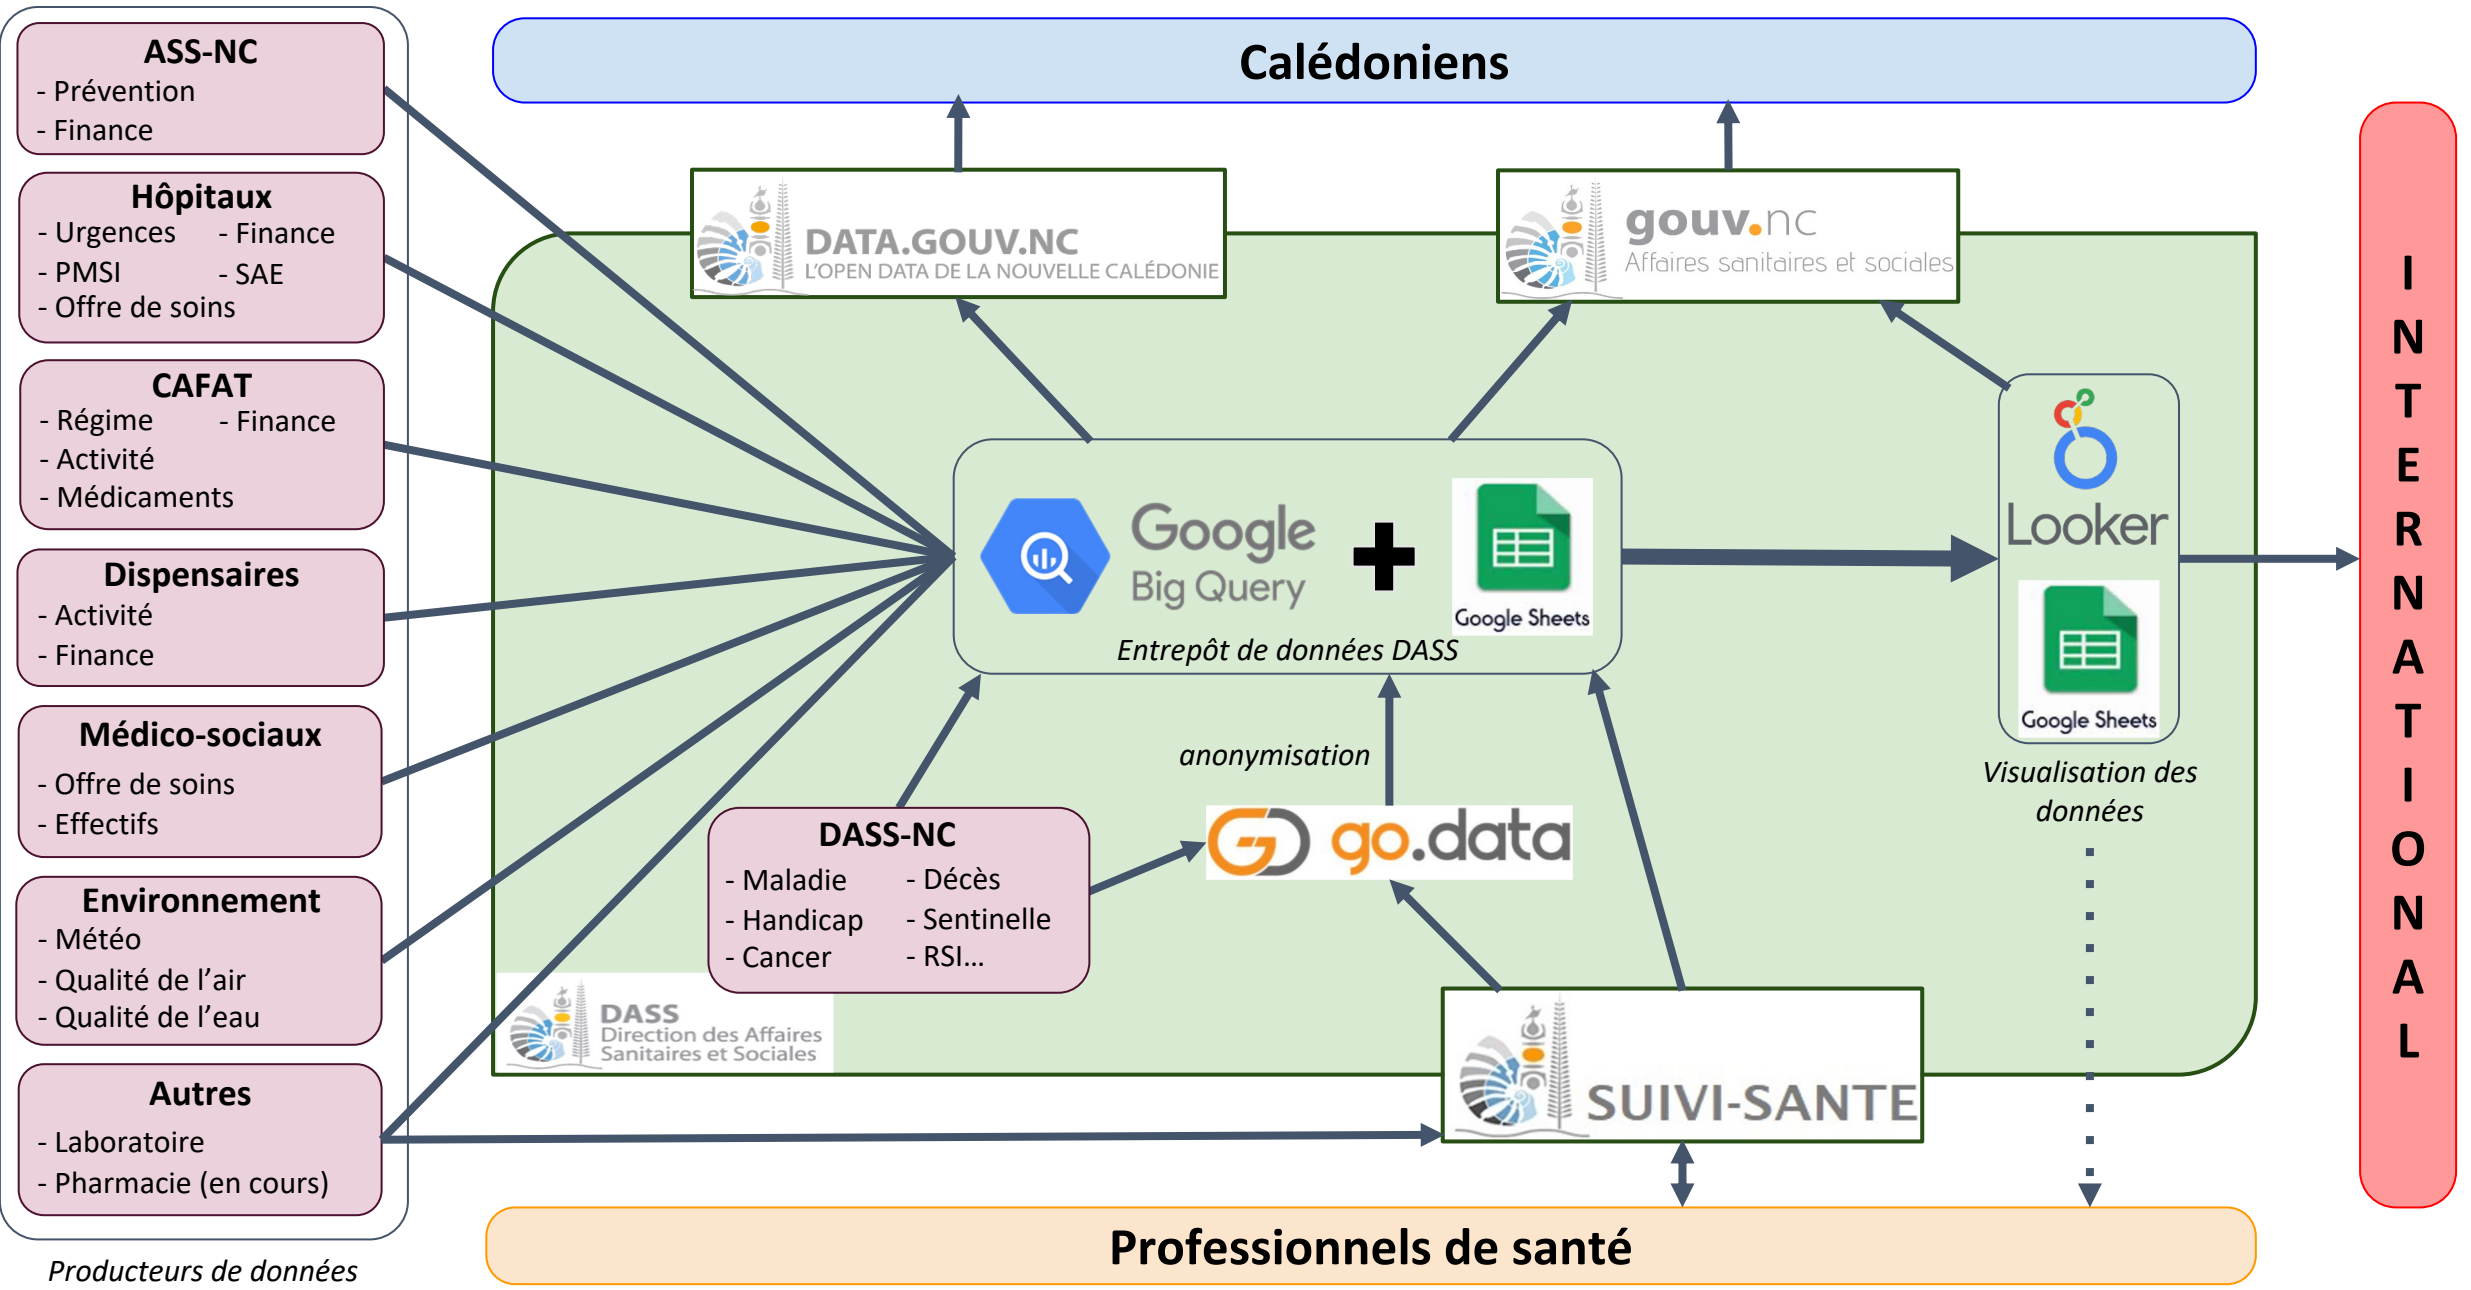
ASS-NC
- Prévention
- Finance

Hôpitaux
- Urgences
- Finance
- PMSI
- SAE
- Offre de soins

CAFAT
- Régime
- Finance
- Activité
- Médicaments

Dispensaires
- Activité
- Finance

Médico-sociaux
- Offre de soins
- Effectifs

Environnement
- Météo
- Qualité de l'air
- Qualité de l'eau

Autres
- Laboratoire
- Pharmacie (en cours)

Producteurs de données

Calédoniens

DATA.GOUV.NC
L'OPEN DATA DE LA NOUVELLE CALÉDONIE

gouv.nc
Affaires sanitaires et sociales

Google Big Query
Google Sheets
Entrepôt de données DASS

Looker
Google Sheets
Visualisation des données

anonymisation

go.data

DASS-NC
- Maladie
- Décès
- Handicap
- Sentinelle
- Cancer
- RSI...

DASS
Direction des Affaires Sanitaires et Sociales

SUIVI-SANTE

INTERNATIONAL

Professionnels de santé